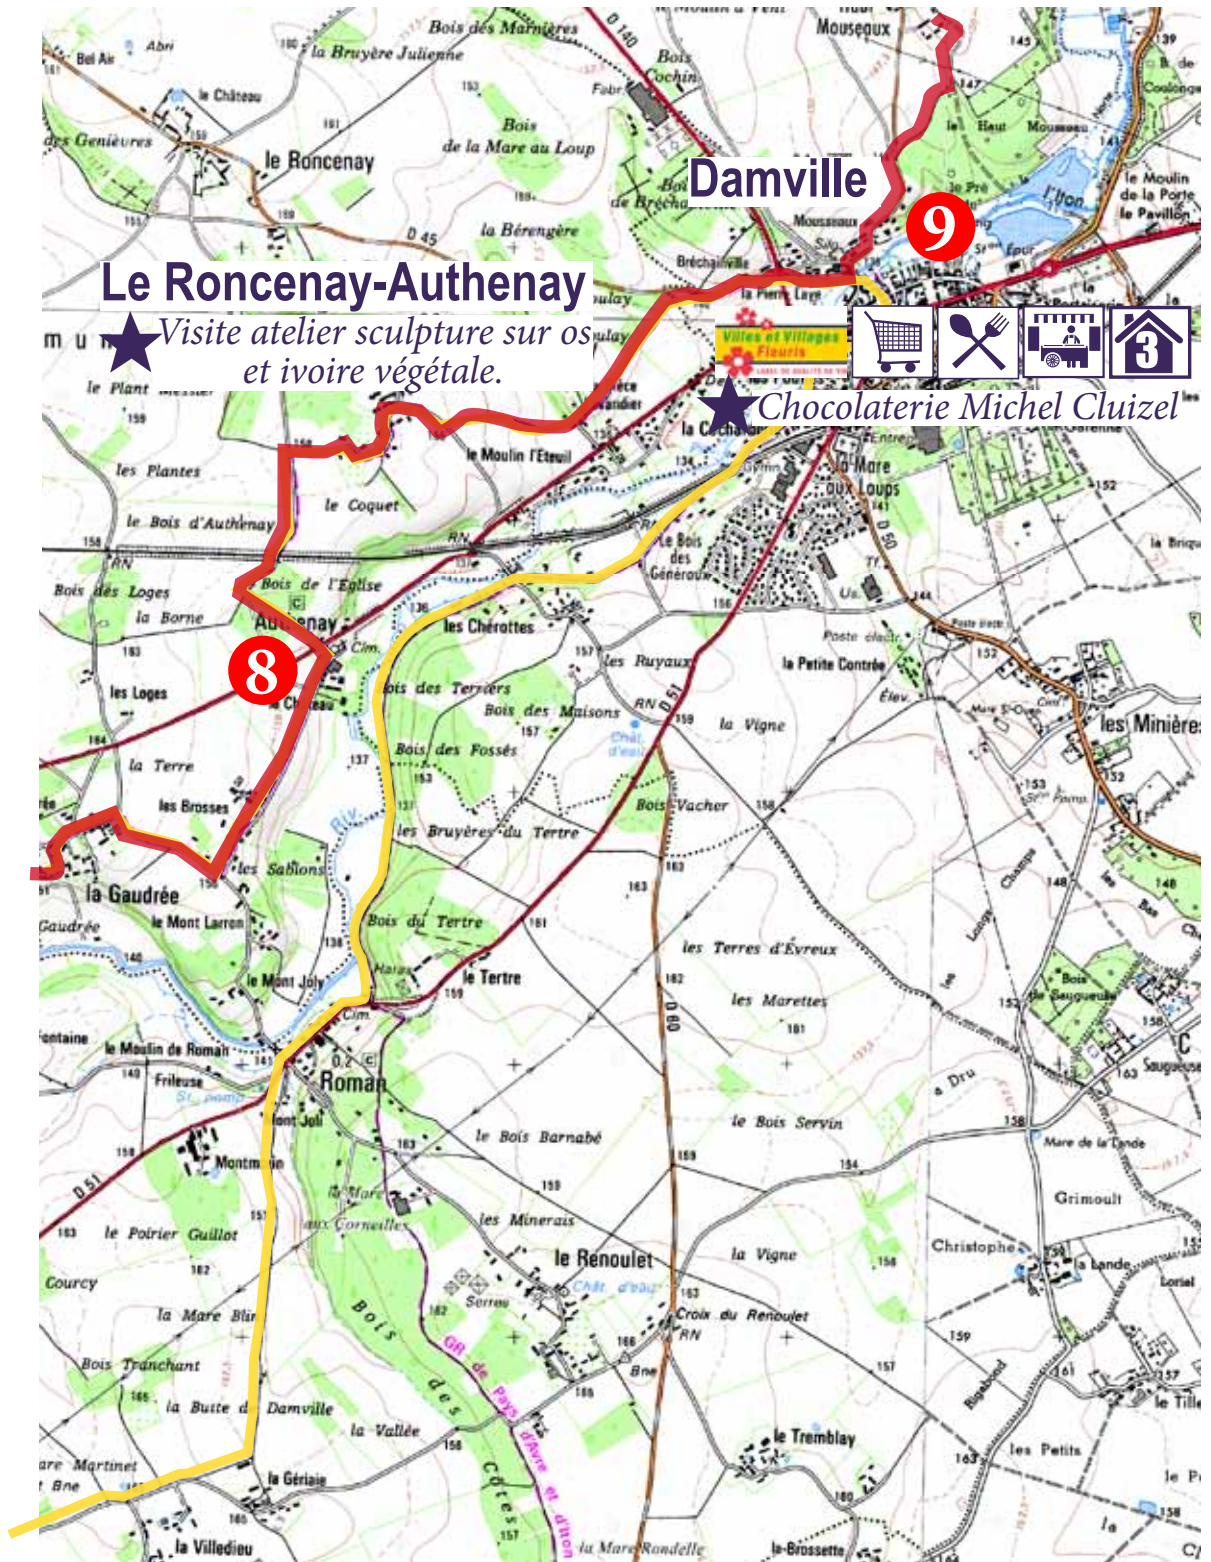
Damville

9

Le Roncenay-Authenay

★Visite atelier sculpture sur os et ivoire végétale.

Villes et Villages Fleuris

★Chocolaterie Michel Cluizel

3

8

Bel Air
Abri
le Château
des Genièvres
le Roncenay
la Bruyère Julienne
Bois des Marnières
Bois de la Mare au Loup
la Bérengère
D 45
Bois Cochin
Mouseaux
le Haut Mouseau
le Pré
l'Iton
le Moulin de la Porte
le Pavillon
Bréchainville
la Pierre Lays
le Plant Messier
les Plantes
le Bois d'Authenay
le Coquet
le Moulin l'Eteuil
la Cochardière
la Mare aux Loups
D 50
le Bois des Généraux
Bois des Loges
la Borne
Bois de l'Eglise
Authenay
les Chérottes
les Ruyaux
la Petite Contrée
Poste électr.
les Minières
les Loges
le Château
Bois des Terriers
Bois des Maisons
Bois des Fossés
la Vigne
RN
D 51
la Terre
les Brosses
les Bruyères du Tertre
Bois Vacher
les Sablons
la Gaudrée
le Mont Larron
Bois du Tertre
le Tertre
les Terres d'Évreux
les Marettes
le Mont Joly
le Moulin de Roman
Frileuse
Roman
Mont Joli
D 60
le Bois Barnabé
le Bois Servin
Mare de la Lande
Grimoult
Montmain
la Mare aux Cornelles
les Minerais
le Renoulet
la Vigne
Christophe
la Lande
le Poirier Guillot
Courcy
la Mare Blin
Bois Tranchant
la Butte de Damville
Croix du Renoulet
Sorrou
Bois des Côtes
GR de Pays d'Avre et d'Iton
la Vallée
le Tremblay
les Petits
la Gériaie
la Villedieu
la Mare Rondelle
la Brossette
Mare Martinet
Bois de Saugueuse